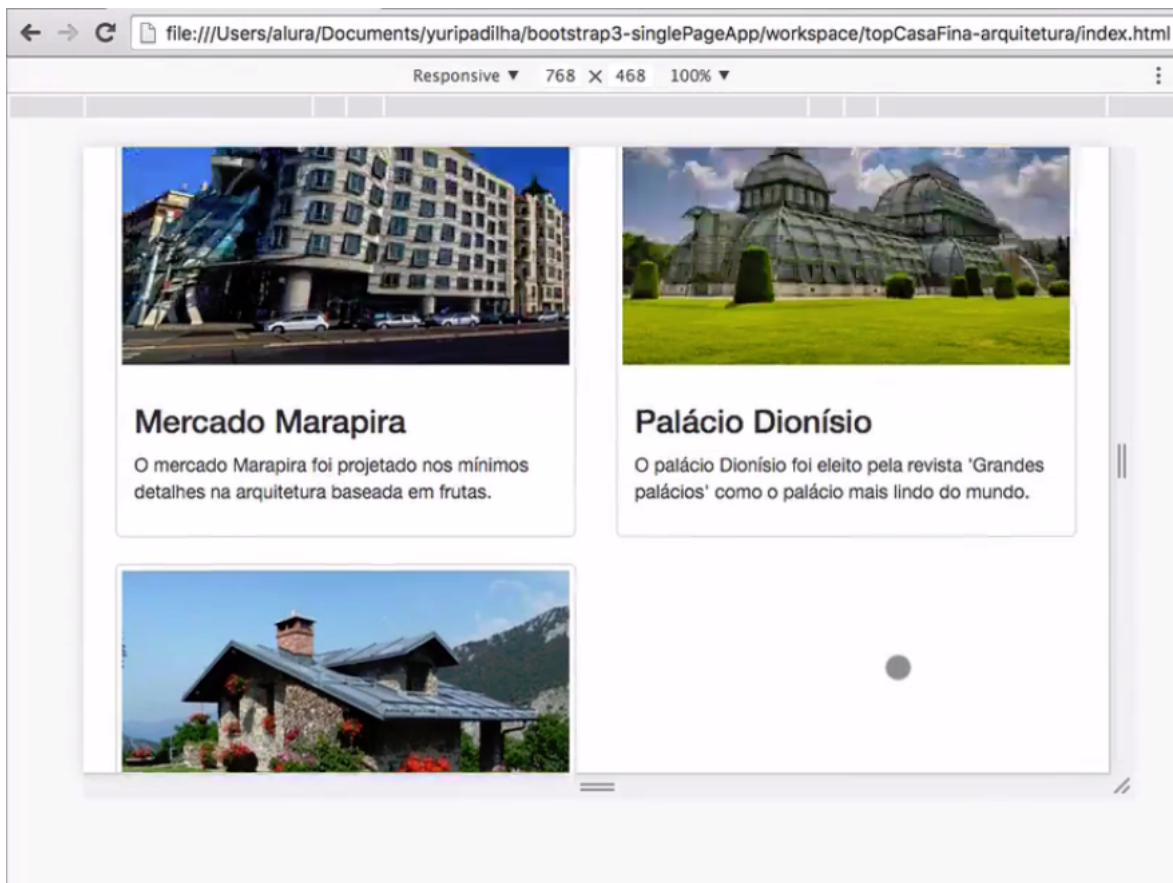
file:///Users/alura/Documents/yuripadilha/bootstrap3-singlePageApp/workspace/topCasaFina-arquitetura/index.html

Responsive ▼ 768 × 468 100% ▼

Mercado Marapira

O mercado Marapira foi projetado nos mínimos detalhes na arquitetura baseada em frutas.

Palácio Dionísio

O palácio Dionísio foi eleito pela revista 'Grandes palácios' como o palácio mais lindo do mundo.